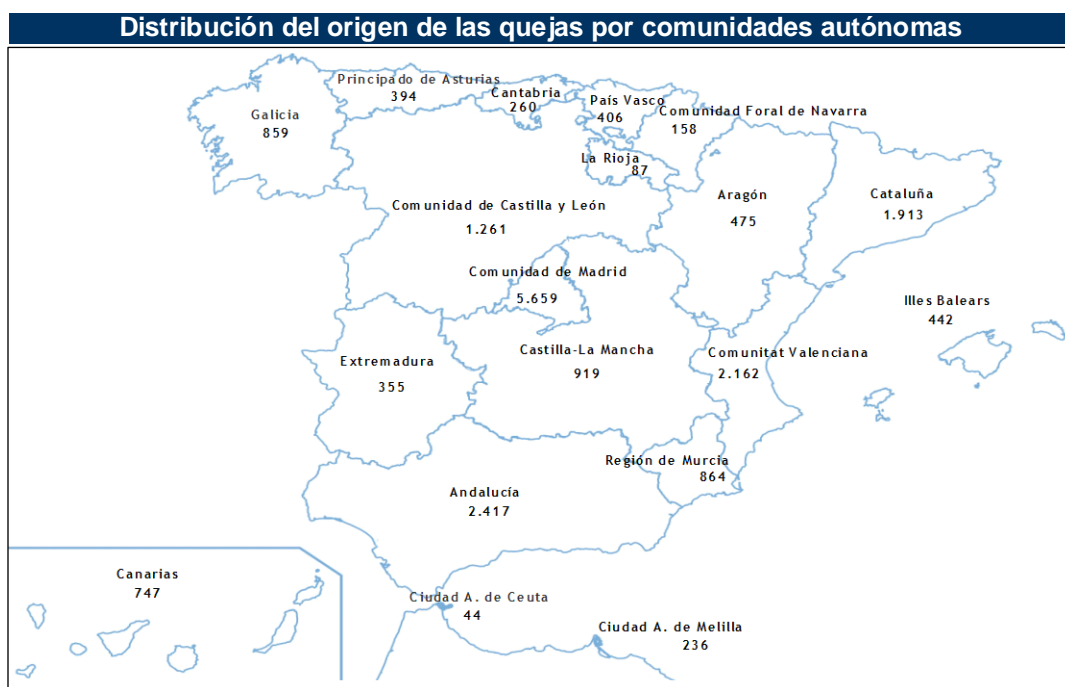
Distribución del origen de las quejas por comunidades autónomas

Principado de Asturias
394

Galicia
859

Cantabria
260

País Vasco
406

Comunidad Foral de Navarra
158

La Rioja
87

Comunidad de Castilla y León
1.261

Aragón
475

Cataluña
1.913

Comunidad de Madrid
5.659

Illes Balears
442

Extremadura
355

Castilla-La Mancha
919

Comunitat Valenciana
2.162

Región de Murcia
864

Andalucía
2.417

Canarias
747

Ciudad A. de Ceuta
44

Ciudad A. de Melilla
236